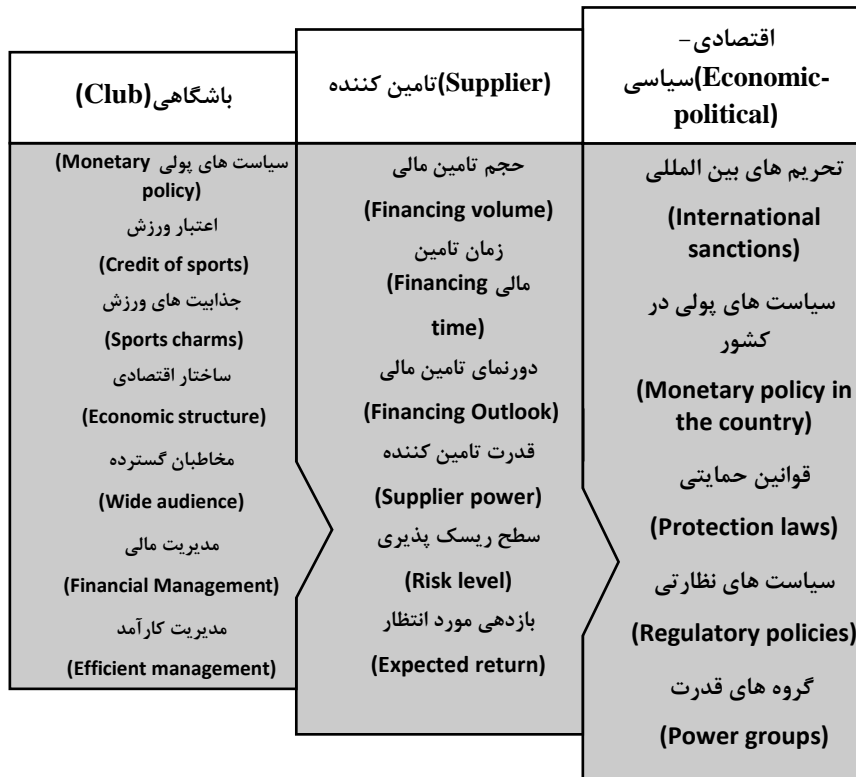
| اقتصادی-سیاسی(Economic-political) | تامین کننده(Supplier) | باشگاهی(Club) |
|---|---|---|
| تحریم های بین المللی (International sanctions) سیاست های پولی در کشور (Monetary policy in the country) قوانین حمایتی (Protection laws) سیاست های نظارتی (Regulatory policies) گروه های قدرت (Power groups) | حجم تامین مالی (Financing volume) زمان تامین مالی (Financing time) دورنمای تامین مالی (Financing Outlook) قدرت تامین کننده (Supplier power) سطح ریسک پذیری (Risk level) بازدهی مورد انتظار (Expected return) | سیاست های پولی (Monetary policy) اعتبار ورزش (Credit of sports) جذابیت های ورزش (Sports charms) ساختار اقتصادی (Economic structure) مخاطبان گسترده (Wide audience) مدیریت مالی (Financial Management) مدیریت کارآمد (Efficient management) |